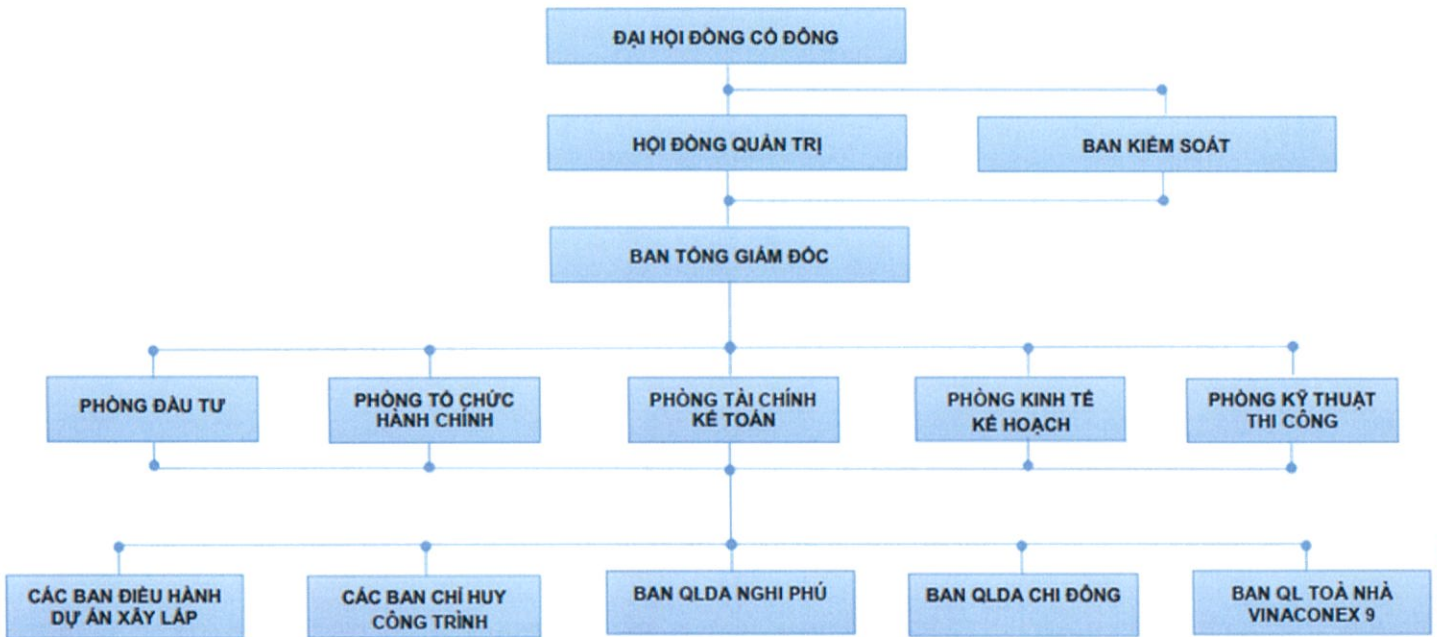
ĐẠI HỘI ĐỒNG CỔ ĐÔNG

HỘI ĐỒNG QUẢN TRỊ

BAN KIỂM SOÁT

BAN TỔNG GIÁM ĐỐC

PHÒNG ĐẦU TƯ

PHÒNG TỔ CHỨC HÀNH CHÍNH

PHÒNG TÀI CHÍNH KẾ TOÁN

PHÒNG KINH TẾ KẾ HOẠCH

PHÒNG KỸ THUẬT THI CÔNG

CÁC BAN ĐIỀU HÀNH DỰ ÁN XÂY LẮP

CÁC BAN CHỈ HUY CÔNG TRÌNH

BAN QLDA NGHI PHÚ

BAN QLDA CHI ĐÔNG

BAN QL TOÀ NHÀ VINACONEX 9